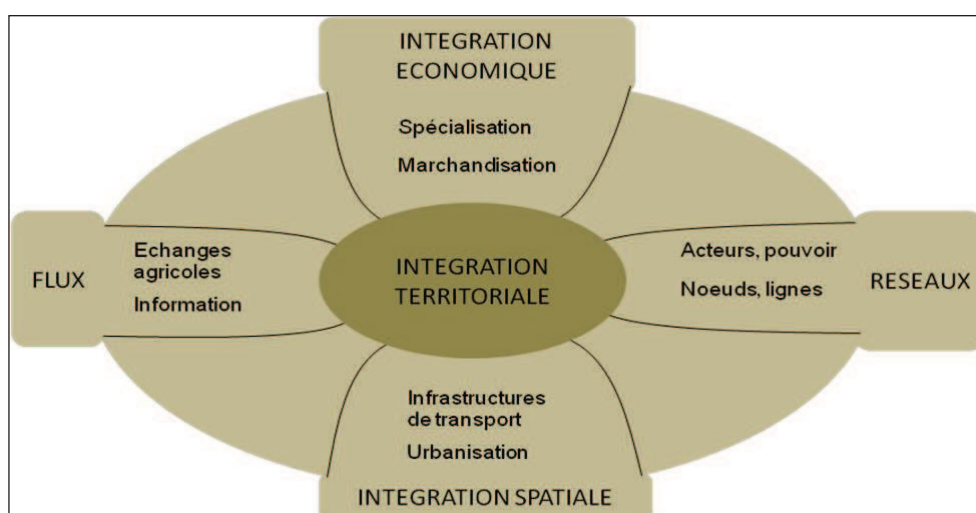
INTEGRATION ECONOMIQUE

Spécialisation

Marchandisation

FLUX

Echanges agricoles

Information

INTEGRATION TERRITORIALE

Acteurs, pouvoir

Noeuds, lignes

RESEAUX

Infrastructures de transport

Urbanisation

INTEGRATION SPATIALE